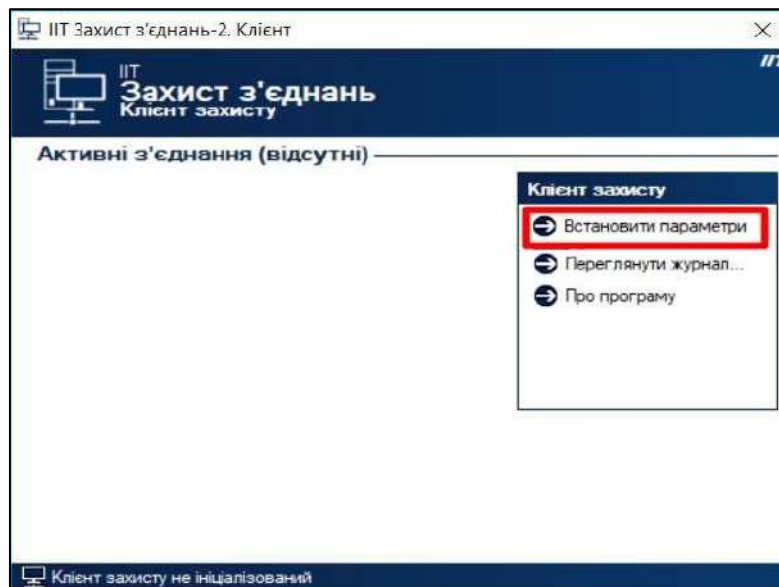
ІІТ Захист з'єднань-2. Клієнт

×

ІІТ
Захист з'єднань
Клієнт захисту

ІІТ

Активні з'єднання (відсутні)

Клієнт захисту

Встановити параметри

Переглянути журнал...

Про програму

Клієнт захисту не ініціалізований